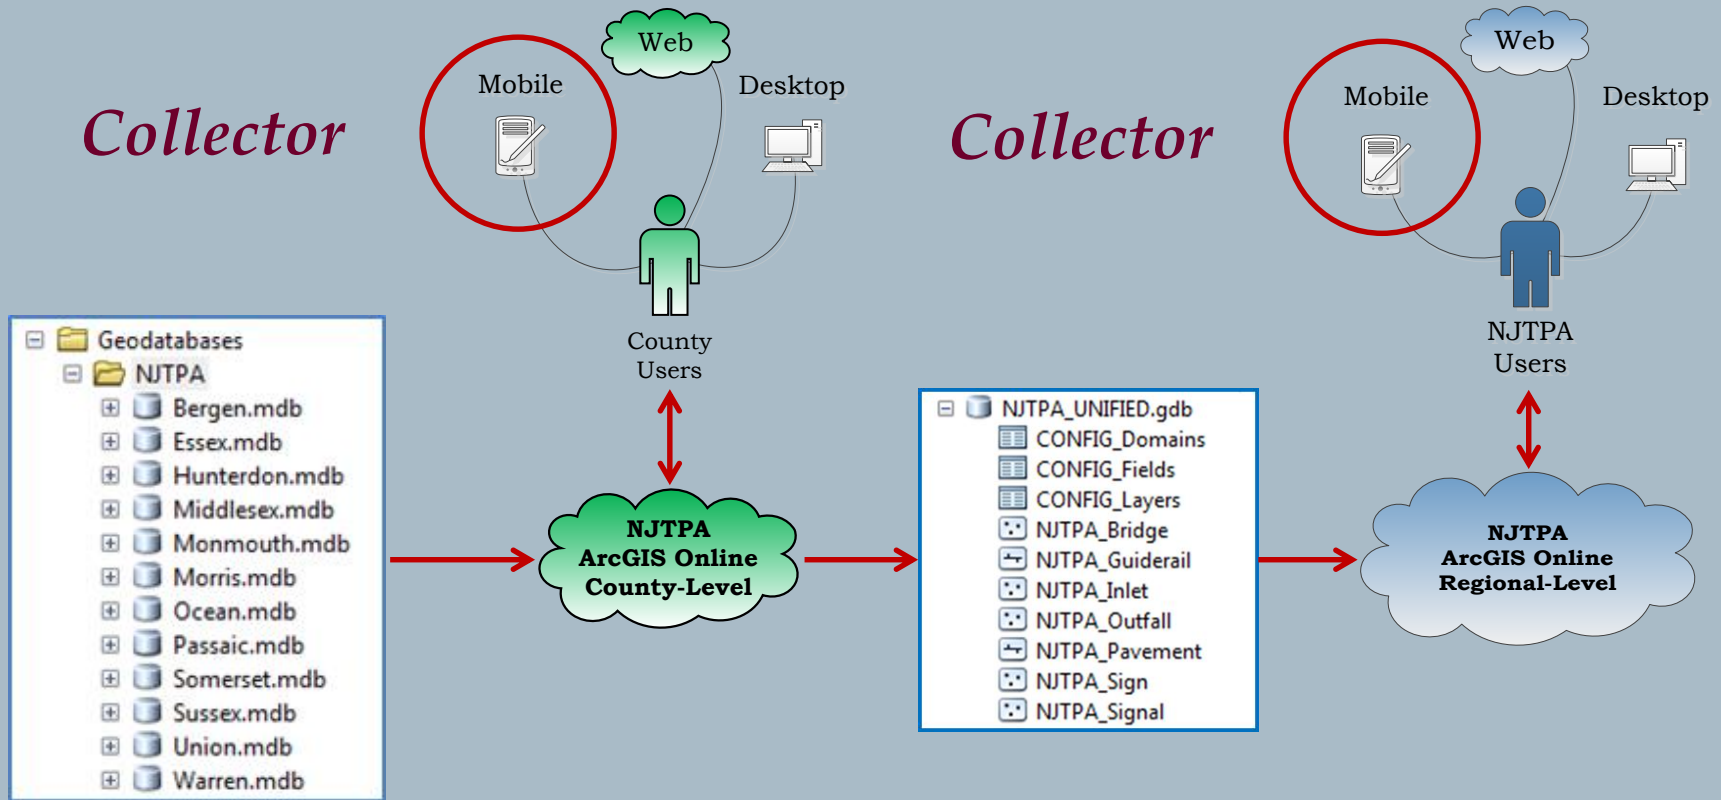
Collector

Web

Mobile

Desktop

County Users

Geodatabases
NJTPA
Bergen.mdb
Essex.mdb
Hunterdon.mdb
Middlesex.mdb
Monmouth.mdb
Morris.mdb
Ocean.mdb
Passaic.mdb
Somerset.mdb
Sussex.mdb
Union.mdb
Warren.mdb

NJTPA
ArcGIS Online
County-Level

Collector

Web

Mobile

Desktop

NJTPA Users

NJTPA_UNIFIED.gdb
CONFIG_Domains
CONFIG_Fields
CONFIG_Layers
NJTPA_Bridge
NJTPA_Guiderail
NJTPA_Inlet
NJTPA_Outfall
NJTPA_Pavement
NJTPA_Sign
NJTPA_Signal

NJTPA
ArcGIS Online
Regional-Level